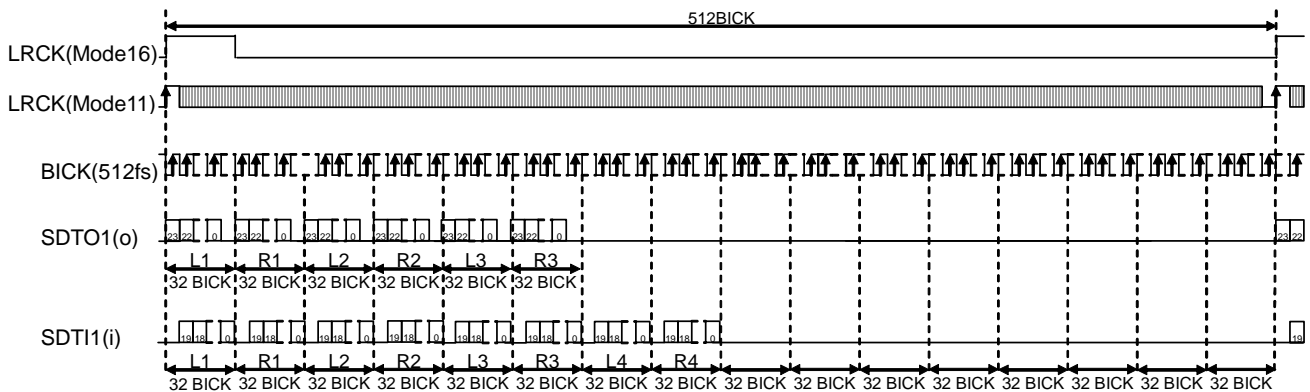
512BICK

LRCK(Mode16)

LRCK(Mode11)

BICK(512fs)

SDTO1(o)

23 22 0 23 22 0 23 22 0 23 22 0 23 22 0 23 22 0 23 22

L1 R1 L2 R2 L3 R3

32 BICK 32 BICK 32 BICK 32 BICK 32 BICK 32 BICK

SDTI1(i)

19 18 0 19 18 0 19 18 0 19 18 0 19 18 0 19 18 0 19 18 0 19 18 0 19

L1 R1 L2 R2 L3 R3 L4 R4

32 BICK 32 BICK 32 BICK 32 BICK 32 BICK 32 BICK 32 BICK 32 BICK 32 BICK 32 BICK 32 BICK 32 BICK 32 BICK 32 BICK 32 BICK 32 BICK